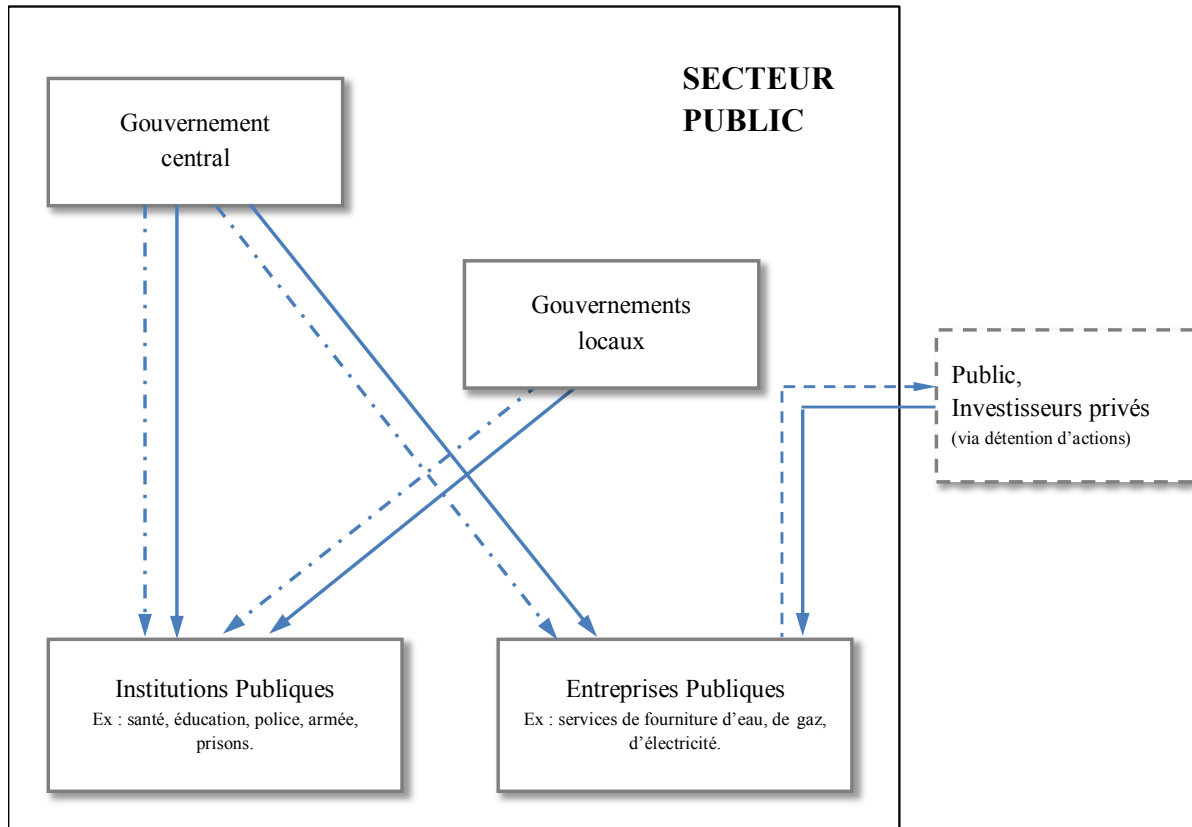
SECTEUR PUBLIC

Gouvernement central

Gouvernements locaux

Public,
Investisseurs privés
(via détention d'actions)

Institutions Publiques
Ex : santé, éducation, police, armée, prisons.

Entreprises Publiques
Ex : services de fourniture d'eau, de gaz, d'électricité.